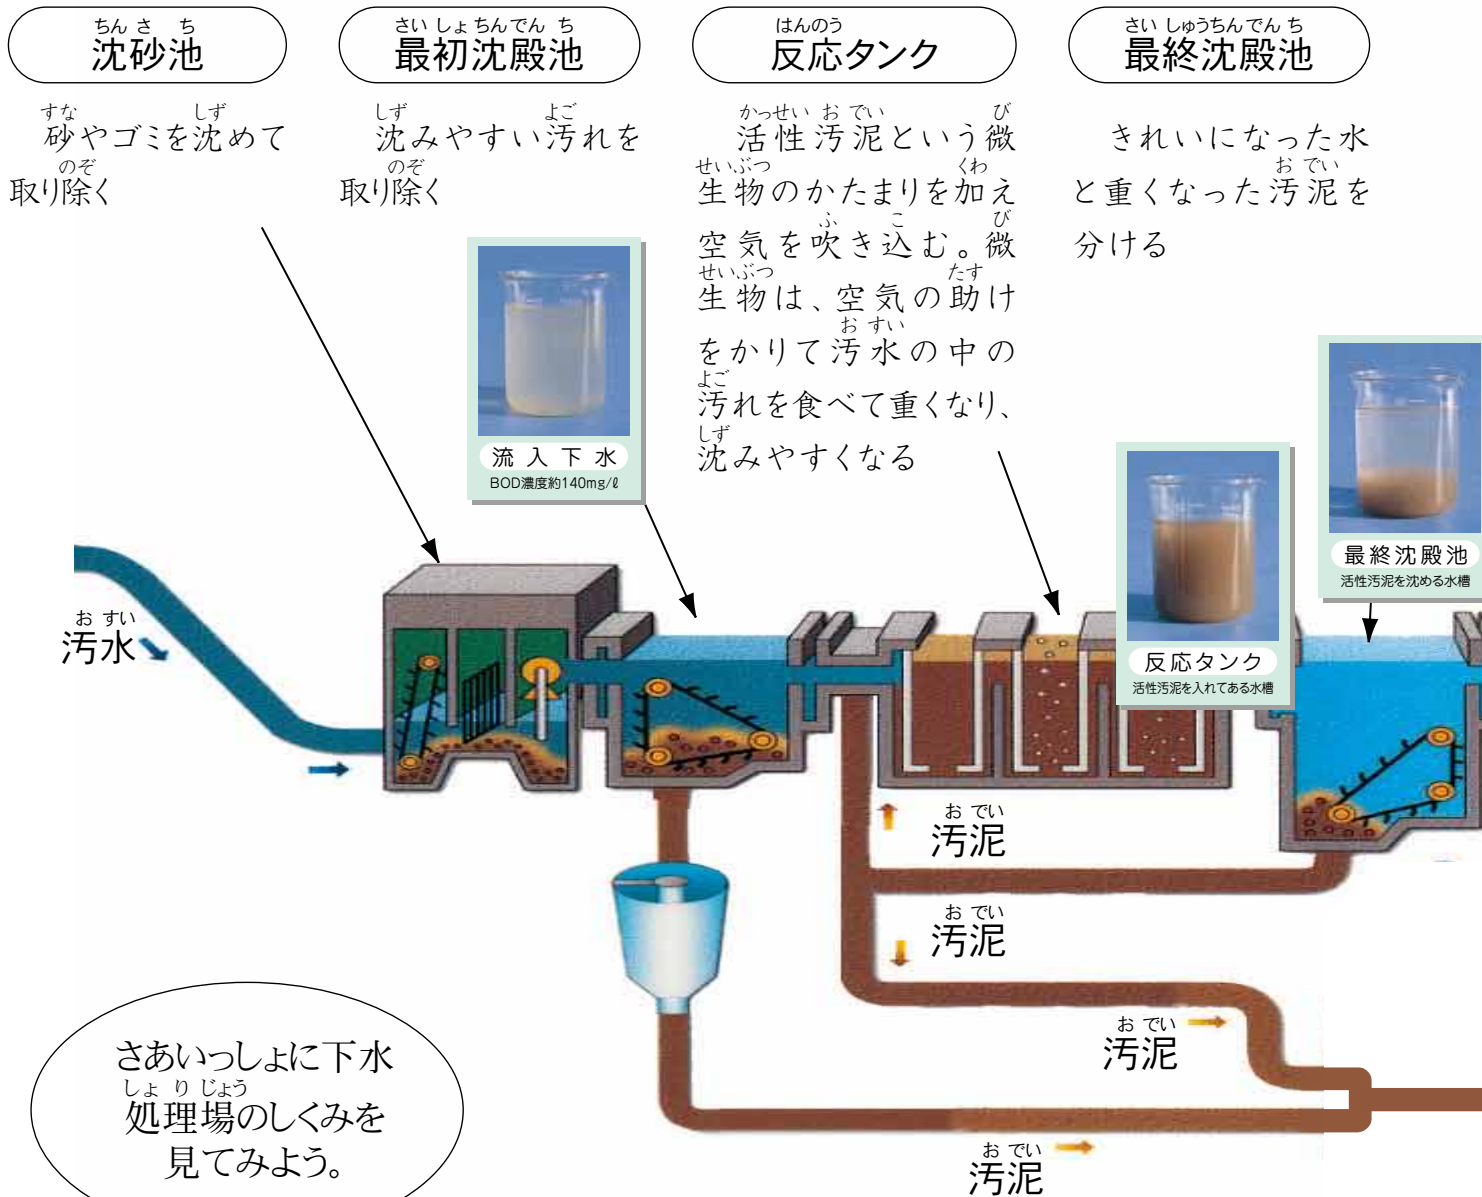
ちんさち
沈砂池

さいしょちんでんち
最初沈殿池

はんのう
反応タンク

さいしゅうちんでんち
最終沈殿池

すな　しず
砂やゴミを沈めて
のぞ
取り除く

しず　よご
沈みやすい汚れを
のぞ
取り除く

かっせいおでい　び
活性汚泥という微
せいぶつ　くわ
生物のかたまりを加え
ふ　こ　び
空気を吹き込む。微
せいぶつ　たす
生物は、空気の助け
おすい
をかりて汚水の中の
よご
汚れを食べて重くなり、
しず
沈みやすくなる

きれいになった水
おでい
と重くなった汚泥を
分ける

流入下水
BOD濃度約140mg/ℓ

反応タンク
活性汚泥を入れてある水槽

最終沈殿池
活性汚泥を沈める水槽

おすい
汚水

おでい
汚泥

おでい
汚泥

おでい
汚泥

おでい
汚泥

さあいっしょに下水
しょりじょう
処理場のしくみを
見てみよう。